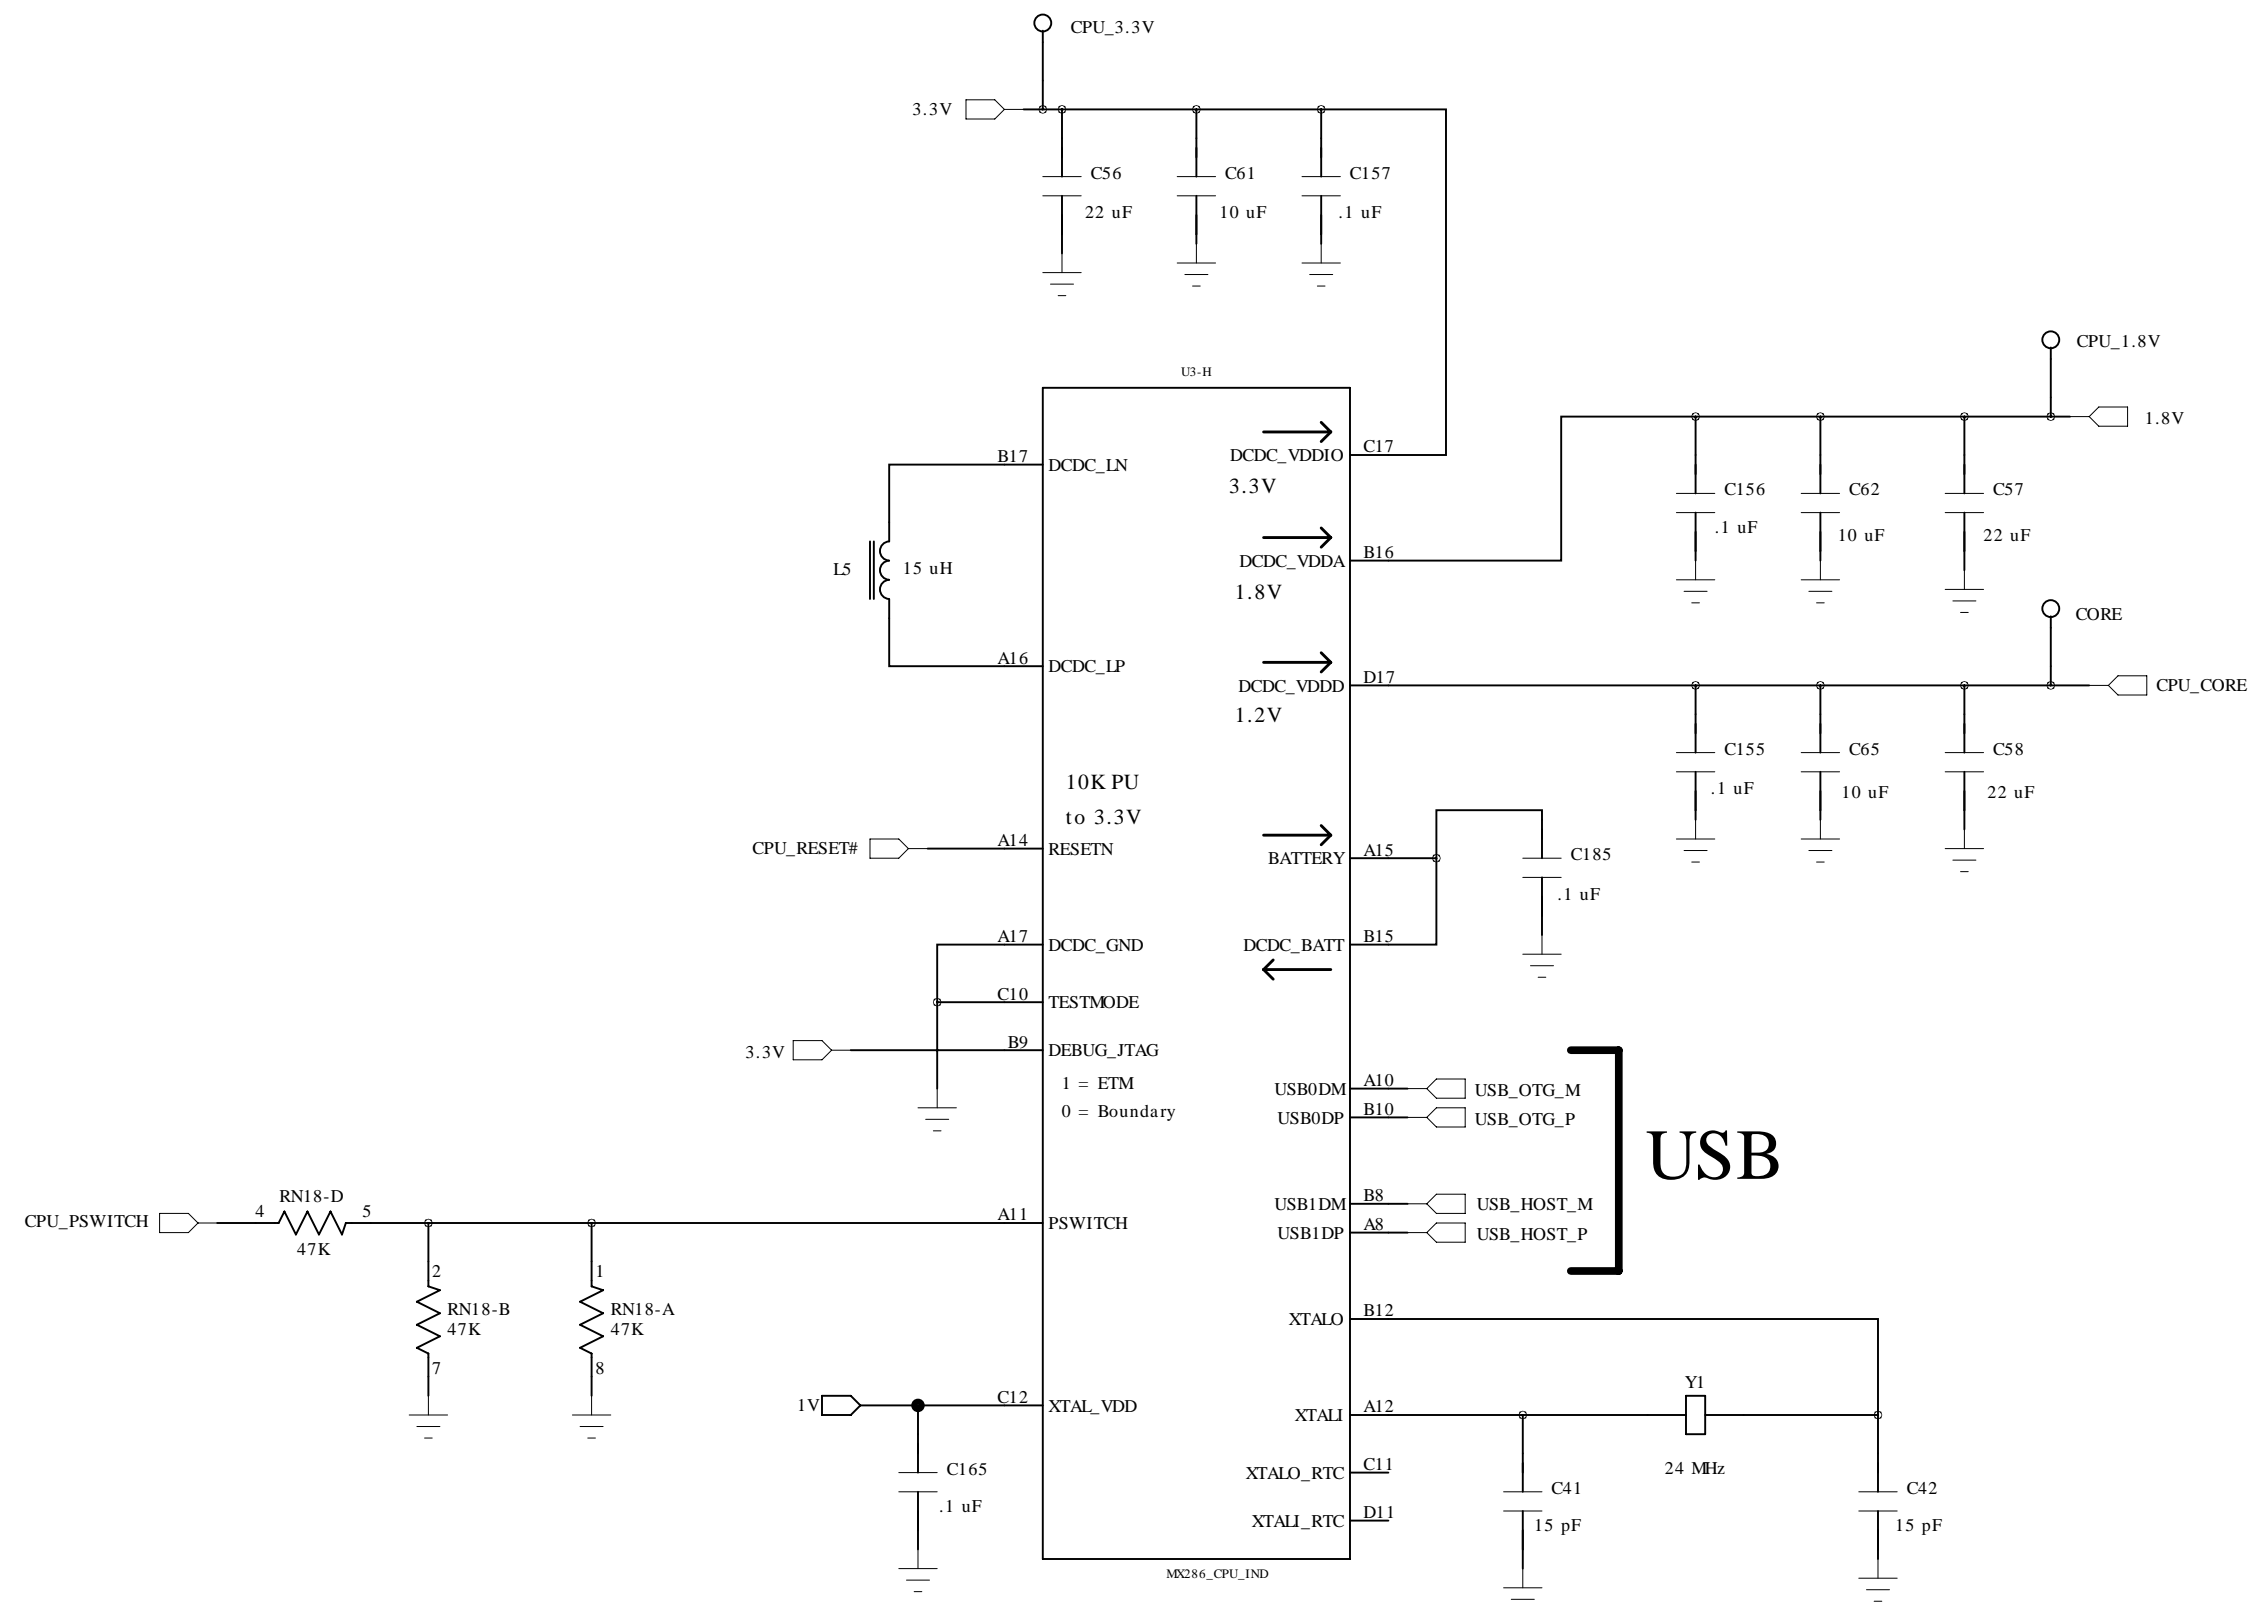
CPU_3.3V

3.3V

C56
22 uF

C61
10 uF

C157
.1 uF

U3-H

CPU_1.8V

1.8V

B17 DCDC_LN

DCDC_VDDIO C17
3.3V

C156
.1 uF

C62
10 uF

C57
22 uF

L5
15 uH

DCDC_VDDA B16
1.8V

CORE

A16 DCDC_LP

DCDC_VDDD D17
1.2V

CPU_CORE

C155
.1 uF

C65
10 uF

C58
22 uF

10K PU
to 3.3V

CPU_RESET# A14 RESETN

BATTERY A15

C185
.1 uF

A17 DCDC_GND

DCDC_BATT B15

C10 TESTMODE

3.3V B9 DEBUG_JTAG
1 = ETM
0 = Boundary

USB0DM A10 USB_OTG_M
USB0DP B10 USB_OTG_P

USB

USB1DM B8 USB_HOST_M
USB1DP A8 USB_HOST_P

CPU_PSWITCH 4 RN18-D 5
47K

A11 PSWITCH

2
RN18-B
47K
7

1
RN18-A
47K
8

XTALO B12

Y1

1V C12 XTAL_VDD

XTALI A12

24 MHz

C165
.1 uF

XTALO_RTC C11

XTALI_RTC D11

C41
15 pF

C42
15 pF

MX286_CPU_IND